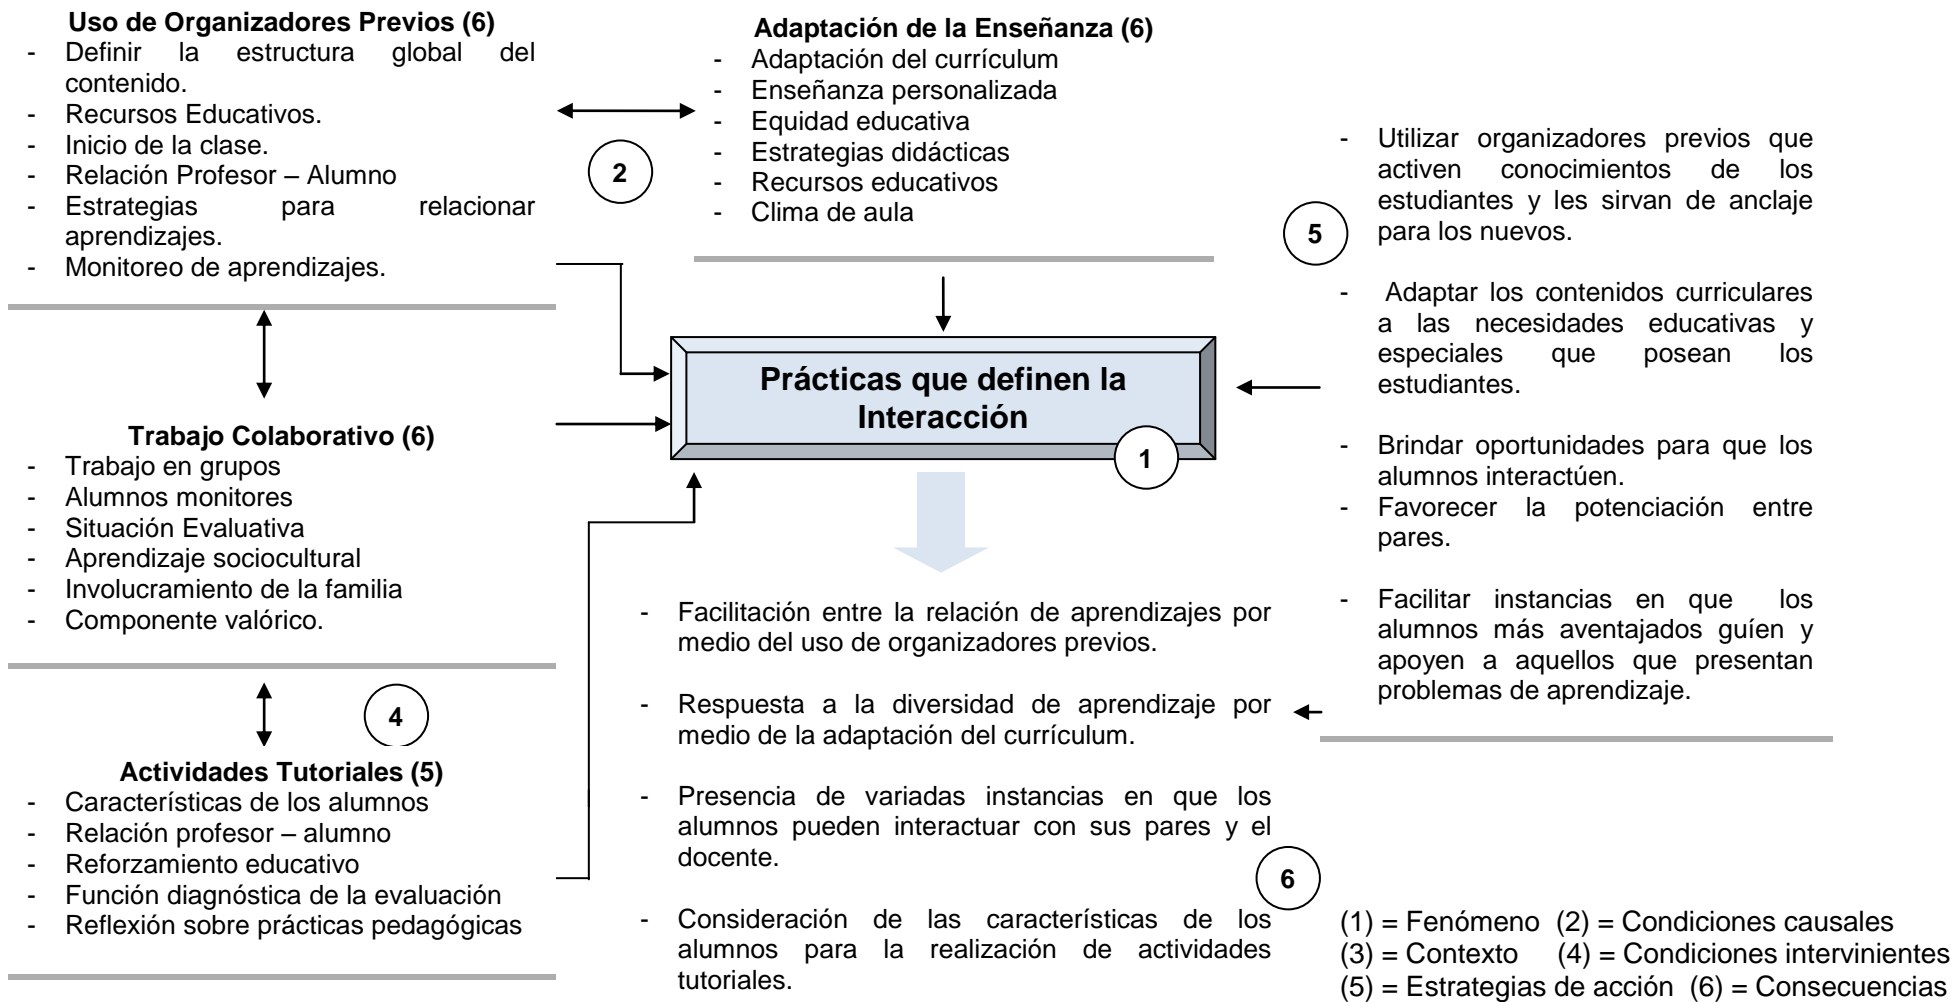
Uso de Organizadores Previos (6)
- Definir la estructura global del contenido.
- Recursos Educativos.
- Inicio de la clase.
- Relación Profesor – Alumno
- Estrategias para relacionar aprendizajes.
- Monitoreo de aprendizajes.

2

Adaptación de la Enseñanza (6)
- Adaptación del currículum
- Enseñanza personalizada
- Equidad educativa
- Estrategias didácticas
- Recursos educativos
- Clima de aula

5

- Utilizar organizadores previos que activen conocimientos de los estudiantes y les sirvan de anclaje para los nuevos.

- Adaptar los contenidos curriculares a las necesidades educativas y especiales que posean los estudiantes.

- Brindar oportunidades para que los alumnos interactúen.
- Favorecer la potenciación entre pares.

- Facilitar instancias en que los alumnos más aventajados guíen y apoyen a aquellos que presentan problemas de aprendizaje.

Prácticas que definen la Interacción

1

Trabajo Colaborativo (6)
- Trabajo en grupos
- Alumnos monitores
- Situación Evaluativa
- Aprendizaje sociocultural
- Involucramiento de la familia
- Componente valórico.

4

Actividades Tutoriales (5)
- Características de los alumnos
- Relación profesor – alumno
- Reforzamiento educativo
- Función diagnóstica de la evaluación
- Reflexión sobre prácticas pedagógicas

- Facilitación entre la relación de aprendizajes por medio del uso de organizadores previos.

- Respuesta a la diversidad de aprendizaje por medio de la adaptación del currículum.

- Presencia de variadas instancias en que los alumnos pueden interactuar con sus pares y el docente.

- Consideración de las características de los alumnos para la realización de actividades tutoriales.

6

(1) = Fenómeno (2) = Condiciones causales
(3) = Contexto (4) = Condiciones intervinientes
(5) = Estrategias de acción (6) = Consecuencias